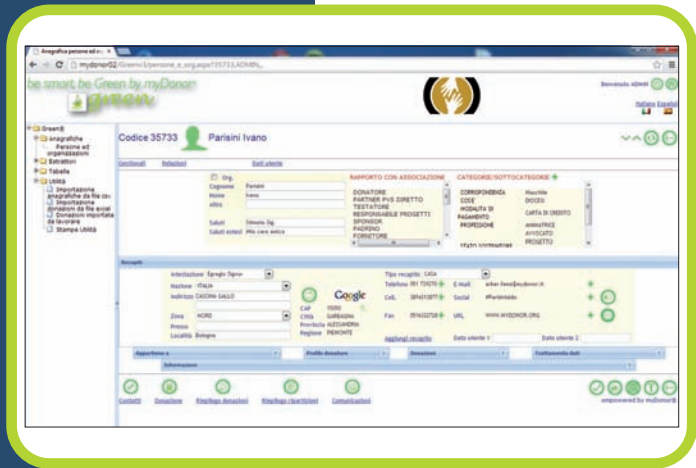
Anagrafica persone ed or... ×

mydonor02/Green/persone_e_org.aspx?35733,ADMIN,,

be smart, be Green by myDonor

Benvenuto ADMIN

Italiano Español

Green
Anagrafiche
Persone ed organizzazioni
Estrattori
Tabelle
Utilità
Importazione anagrafiche da file (xls)
Importazione donazioni da file excel
Donazioni importate da lavorare
Stampe Utilità

Codice 35733 Parisini Ivano

Generali Relazioni Dati utente

Org.
Cognome Parisini
Nome Ivano
altro
Saluti Stimato Sig.
Saluti esteso Mio caro amico

RAPPORTO CON ASSOCIAZIONE
DONATORE
PARTNER PvS DIRETTO
TESTATORE
RESPONSABILE PROGETTI
SPONSOR
PADRINO
FORNITORE

CATEGORIE/SOTTOCATEGORIE
CORRISPONDENZA Mischiate
CODE DOCEU
MODALITÀ DI PAGAMENTO CARTA DI CREDITO
PROFESSIONE AMMATRICE AVVOCATO
TESTO INTERATTIVO PROGETTO

Recapiti
Intestazione Egregio Signor
Nazione ITALIA
Indirizzo CASCINA GALLO
Zona NORD
Presso
Località Bologna
CAP 15050
Città SARBAGNA
Provincia ALESSANDRIA
Regione PIEMONTE
Google
Tipo recapito CASA
Telefono 051 724576
Cell. 3894510877
Fax 0514622708
E-mail arber.fieno@mydonor.it
Social #Parisinidato
URL WWW.MYDONOR.ORG
Aggiungi recapito
Dato utente 1
Dato utente 2

Appartiene a
Profilo donatore
Donazioni
Trattamento dati
Informazioni

Contatti Donazione Riepilogo donazioni Riepilogo ripartizioni Comunicazioni

empowered by myDonor